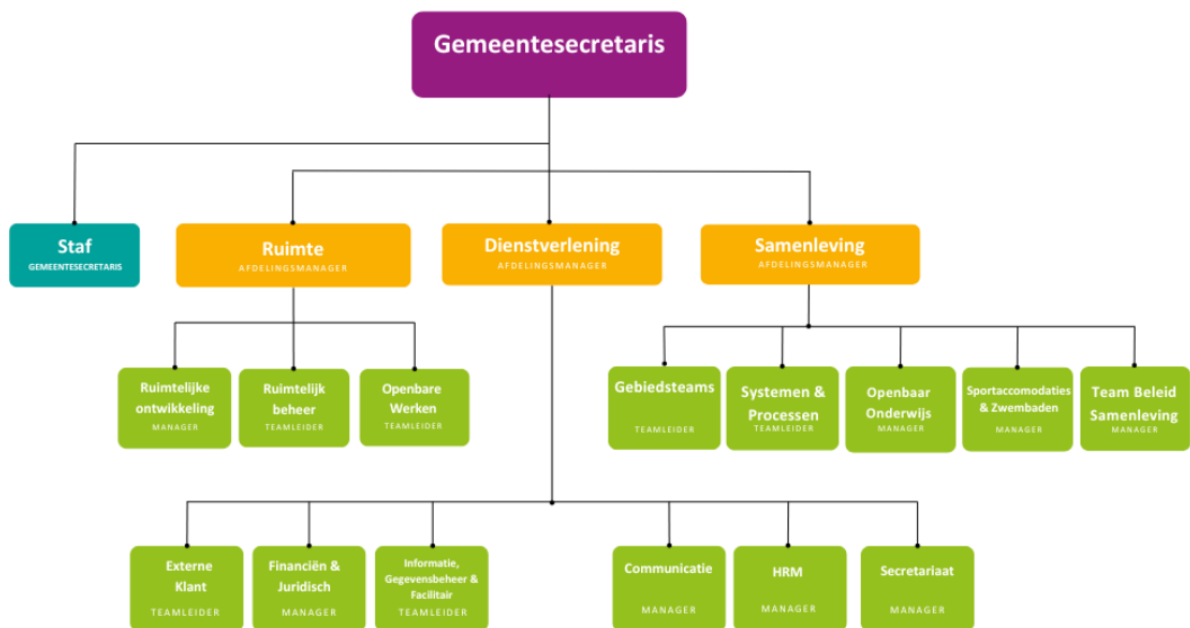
Gemeentesecretaris

Staf
GEMEENTESECRETARIS

Ruimte
AFDELINGSMANAGER

Dienstverlening
AFDELINGSMANAGER

Samenleving
AFDELINGSMANAGER

Ruimtelijke ontwikkeling
MANAGER

Ruimtelijk beheer
TEAMLEIDER

Openbare Werken
TEAMLEIDER

Gebiedsteams
TEAMLEIDER

Systemen & Processen
TEAMLEIDER

Openbaar Onderwijs
MANAGER

Sportaccomodaties & Zwembaden
MANAGER

Team Beleid Samenleving
MANAGER

Externe Klant
TEAMLEIDER

Financiën & Juridisch
MANAGER

Informatie, Gegevensbeheer & Facilitair
TEAMLEIDER

Communicatie
MANAGER

HRM
MANAGER

Secretariaat
MANAGER